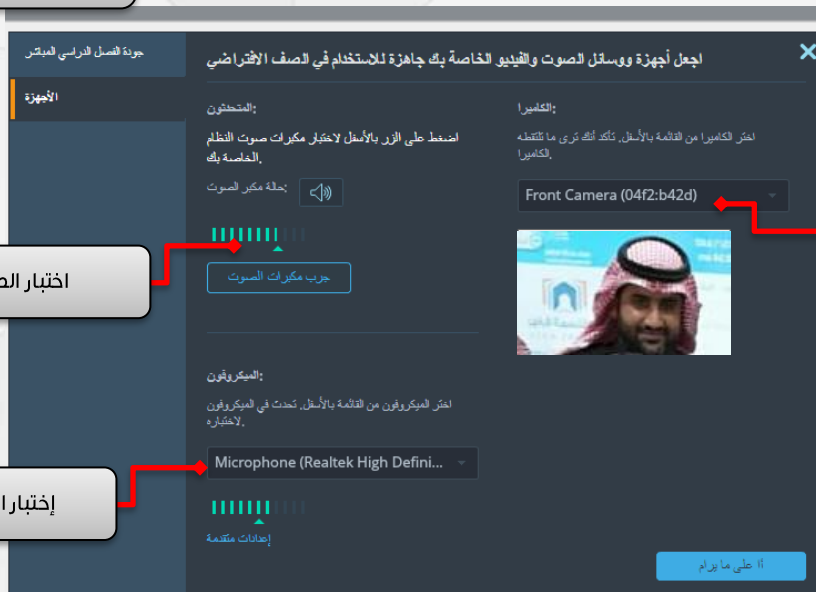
جودة الفصل الدراسي المباشر

الأجهزة

اجعل أجهزة ووسائل الصوت والفيديو الخاصة بك جاهزة للاستخدام في الصف الافتراضي

الكاميرا:

اختر الكاميرا من القائمة بالأسفل. تأكد أنك ترى ما تلتقطه الكاميرا.

Front Camera (04f2:b42d)

المتحدثون:

اضغط على الزر بالأسفل لاختبار مكبرات صوت النظام الخاصة بك.

حالة مكبر الصوت:

جرب مكبرات الصوت

اختبار الص

الميكروفون:

اختر الميكروفون من القائمة بالأسفل. تحدث في الميكروفون لاختباره.

Microphone (Realtek High Defini...

إختبار ا

إعدادات متقدمة

أنا على ما يرام